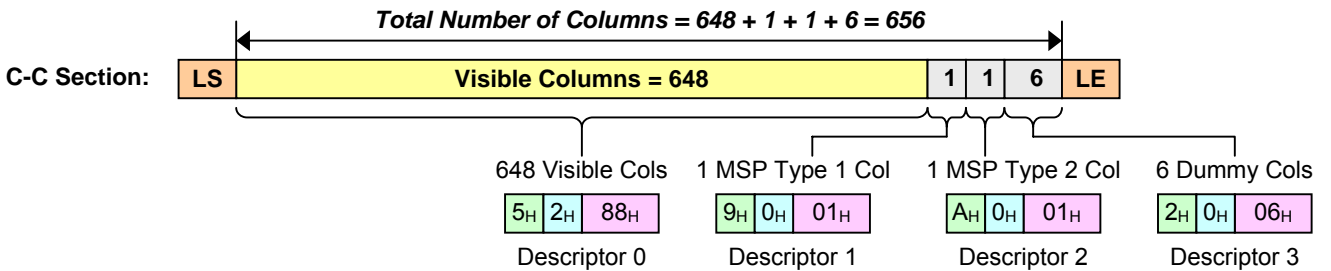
Total Number of Columns = 648 + 1 + 1 + 6 = 656

C-C Section: LS Visible Columns = 648 1 1 6 LE

648 Visible Cols
$5_H$ $2_H$ $88_H$
Descriptor 0

1 MSP Type 1 Col
$9_H$ $0_H$ $01_H$
Descriptor 1

1 MSP Type 2 Col
$A_H$ $0_H$ $01_H$
Descriptor 2

6 Dummy Cols
$2_H$ $0_H$ $06_H$
Descriptor 3